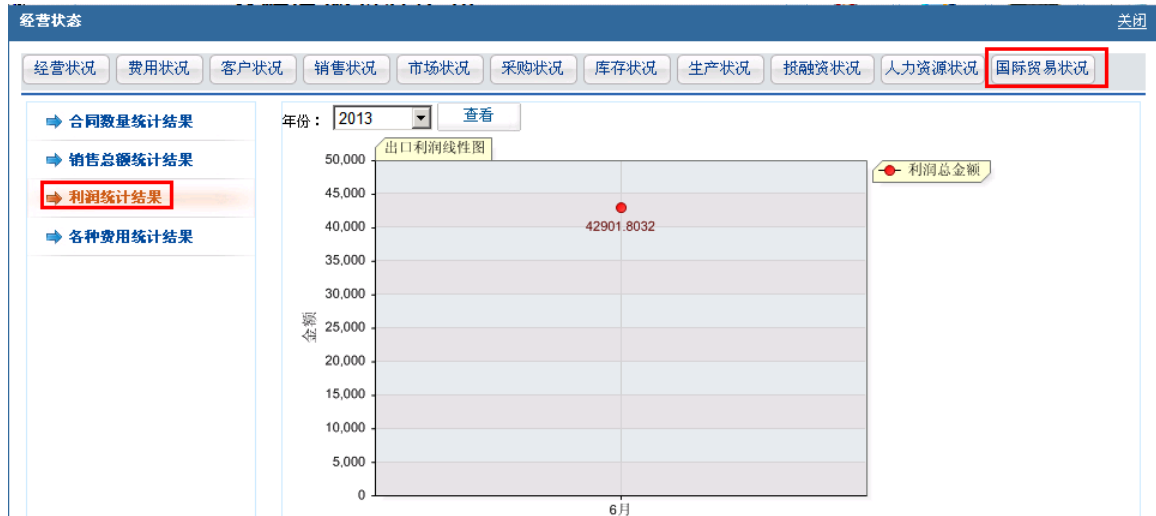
经营状态

关闭

经营状况 费用状况 客户状况 销售状况 市场状况 采购状况 库存状况 生产状况 投融资状况 人力资源状况 国际贸易状况

合同数量统计结果
销售总额统计结果
利润统计结果
各种费用统计结果

年份： 2013 查看

出口利润线性图

利润总金额

50,000
45,000
40,000
35,000
30,000
25,000
20,000
15,000
10,000
5,000
0

金额

42901.8032

6月